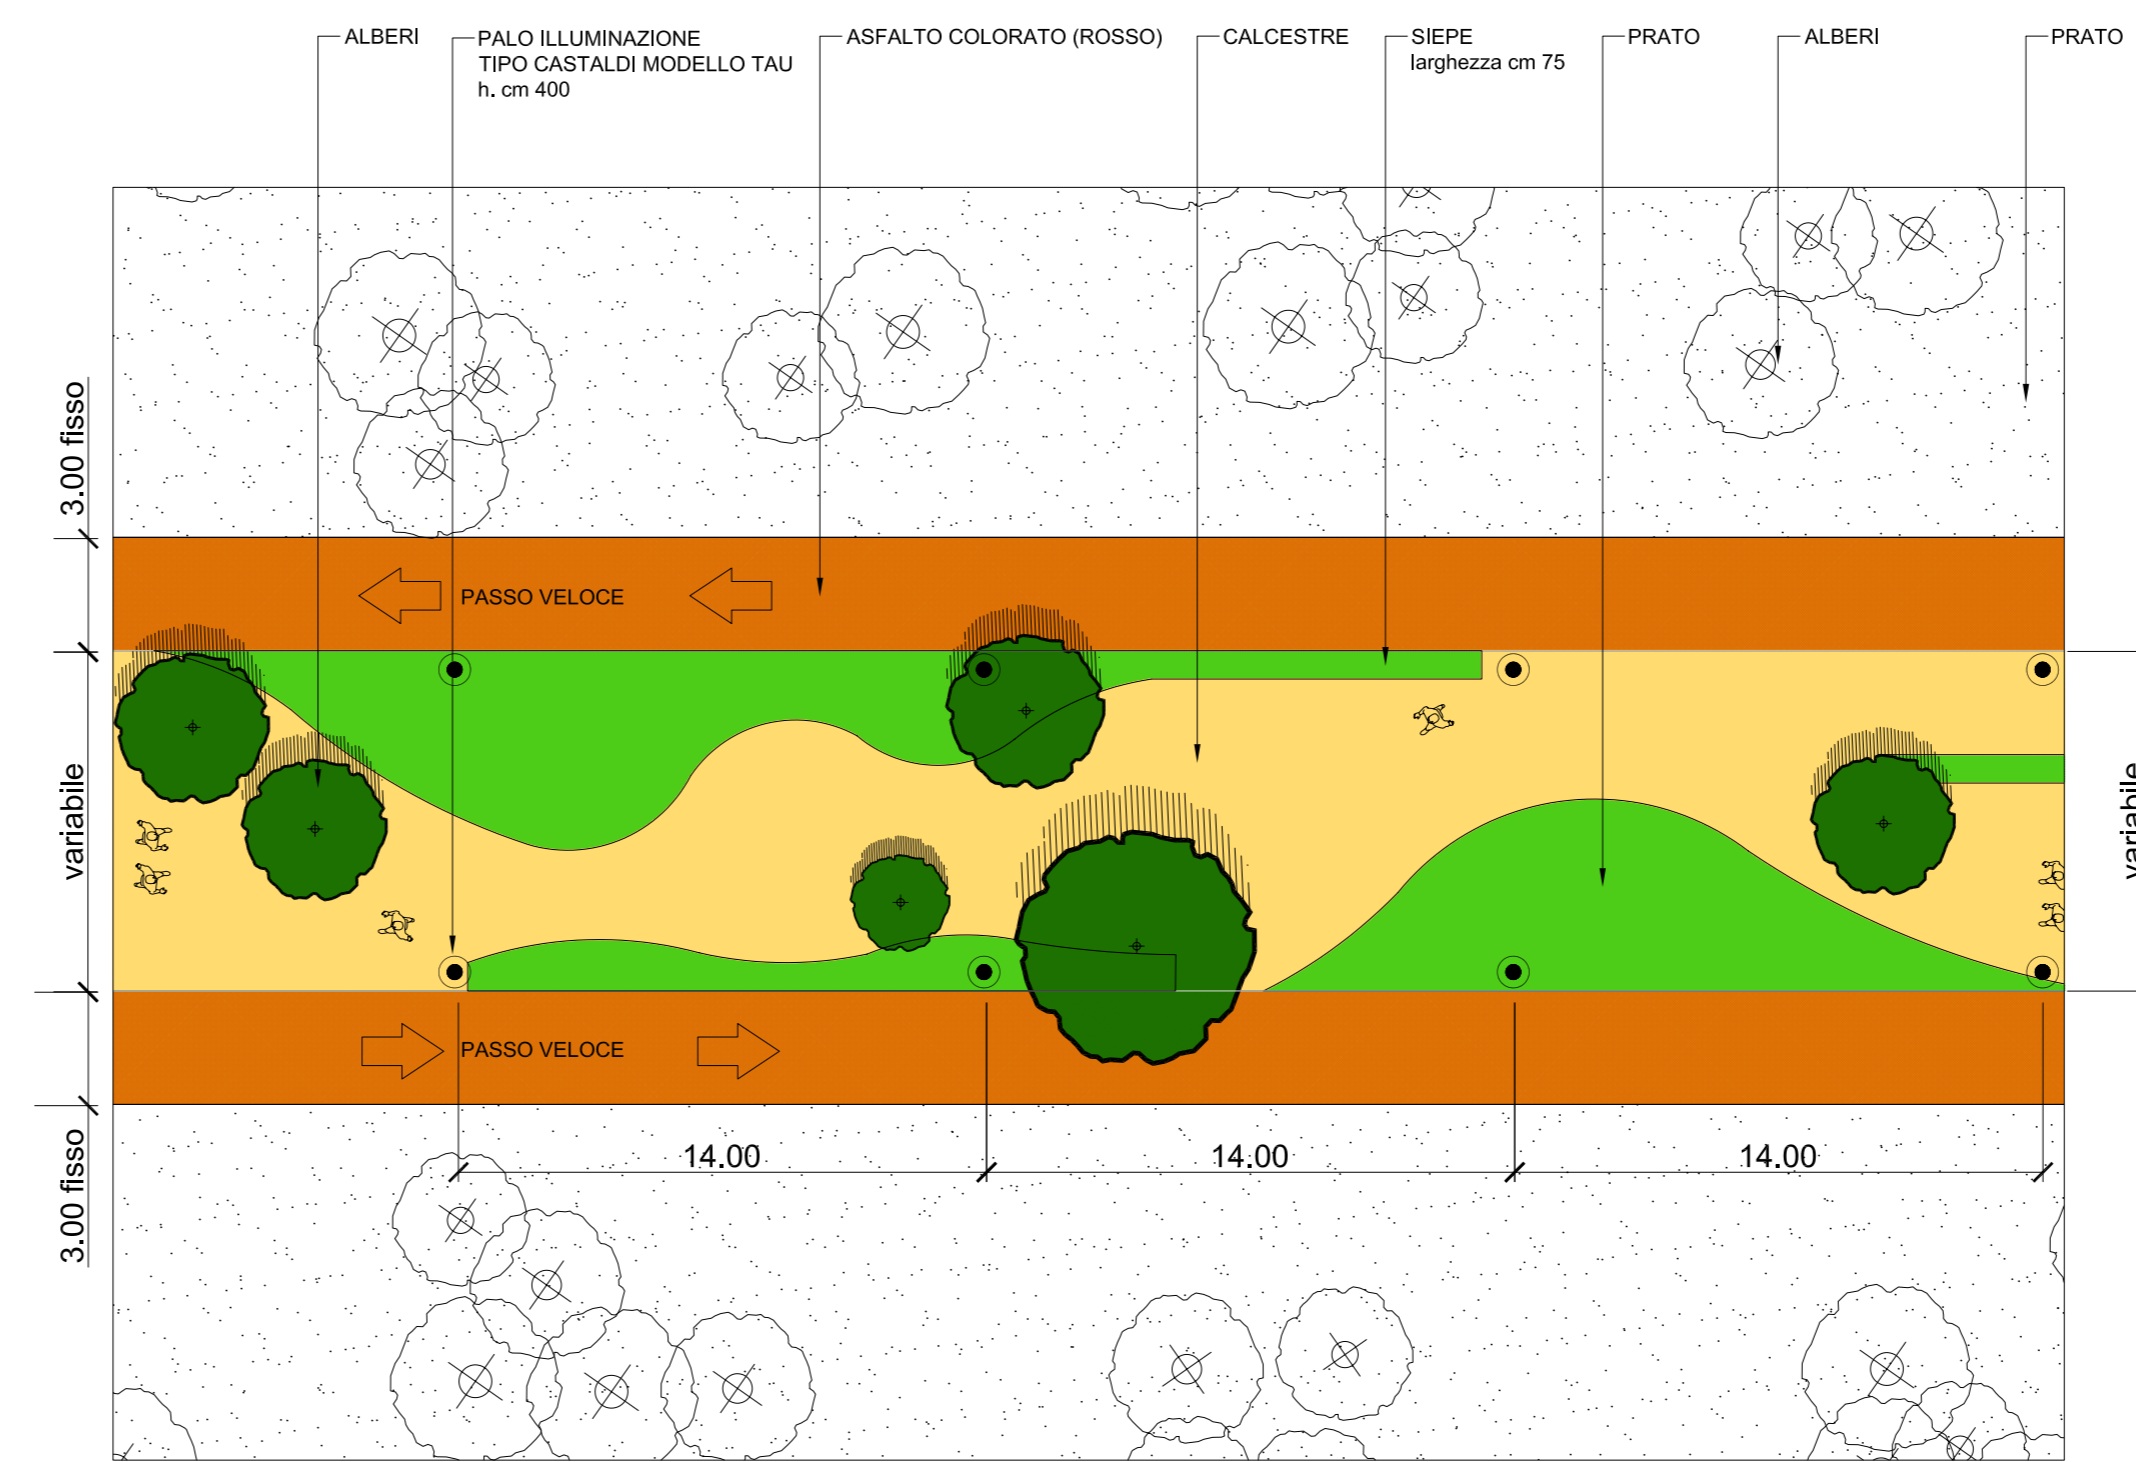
ALBERI

PALO ILLUMINAZIONE
TIPO CASTALDI MODELLO TAU
h. cm 400

ASFALTO COLORATO (ROSSO)

CALCESTRE

SIEPE
larghezza cm 75

PRATO

ALBERI

PRATO

3.00 fisso

PASSO VELOCE

variabile

variabile

PASSO VELOCE

3.00 fisso

14.00

14.00

14.00